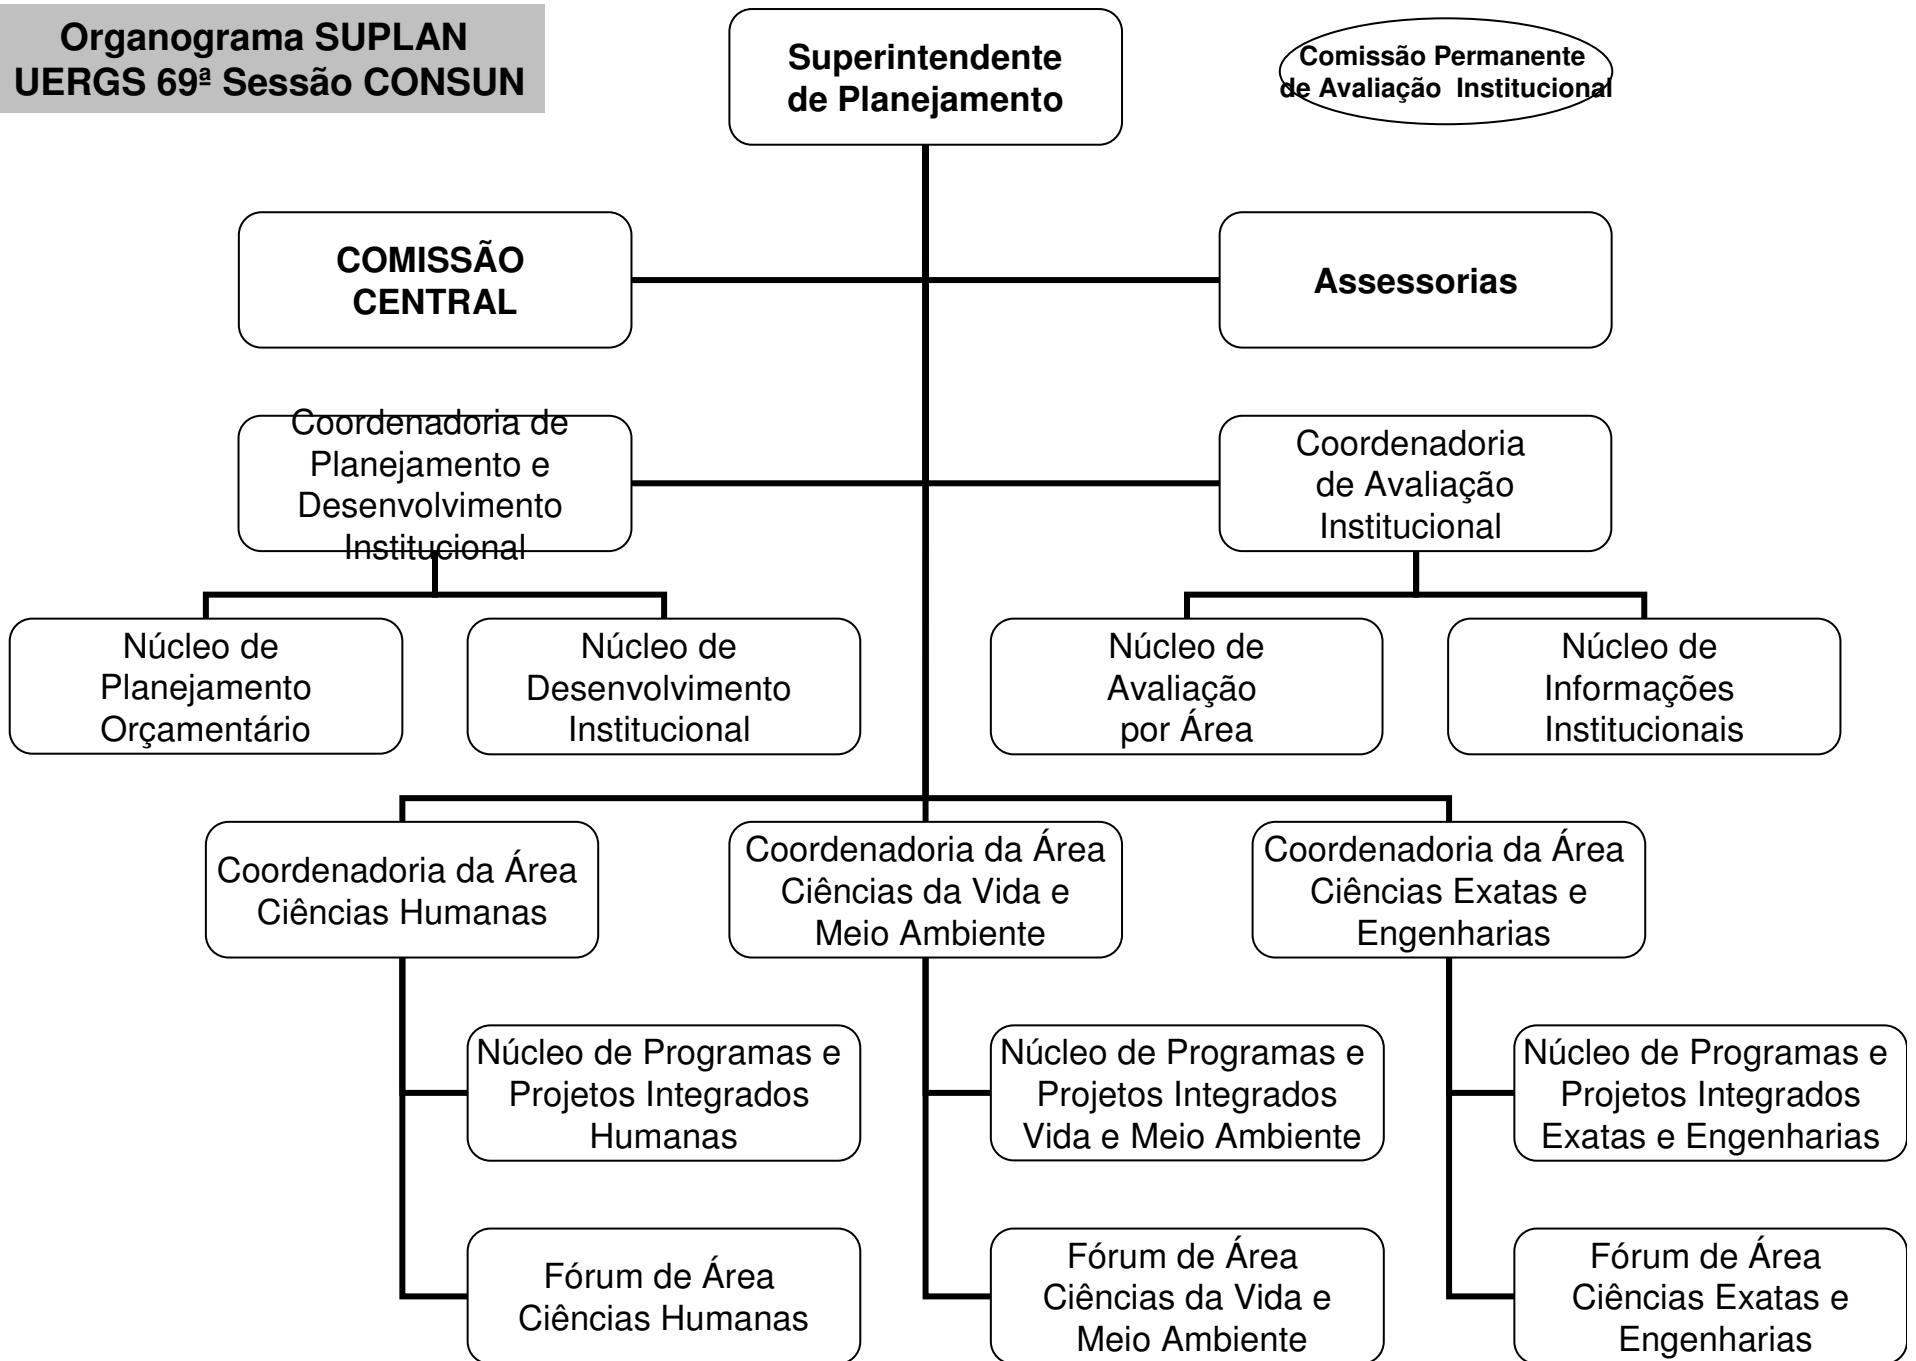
Organograma SUPLAN
UERGS 69ª Sessão CONSUN

Superintendente de Planejamento

Comissão Permanente de Avaliação Institucional

COMISSÃO CENTRAL

Assessorias

Coordenadoria de Planejamento e Desenvolvimento Institucional

Coordenadoria de Avaliação Institucional

Núcleo de Planejamento Orçamentário

Núcleo de Desenvolvimento Institucional

Núcleo de Avaliação por Área

Núcleo de Informações Institucionais

Coordenadoria da Área Ciências Humanas

Coordenadoria da Área Ciências da Vida e Meio Ambiente

Coordenadoria da Área Ciências Exatas e Engenharias

Núcleo de Programas e Projetos Integrados Humanas

Núcleo de Programas e Projetos Integrados Vida e Meio Ambiente

Núcleo de Programas e Projetos Integrados Exatas e Engenharias

Fórum de Área Ciências Humanas

Fórum de Área Ciências da Vida e Meio Ambiente

Fórum de Área Ciências Exatas e Engenharias